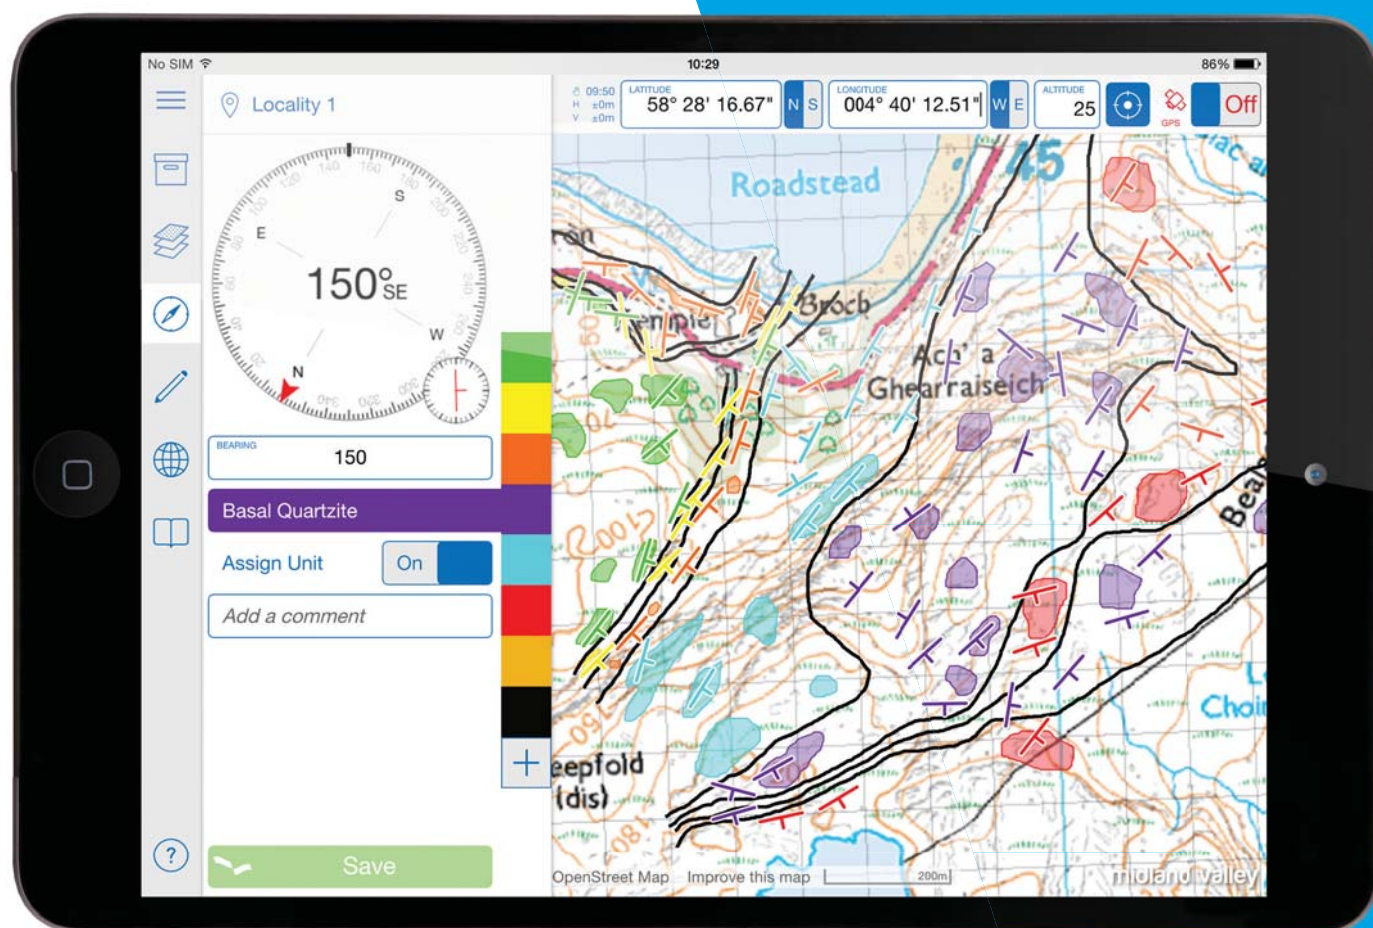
No SIM 10:29 86%

Locality 1

09:50
H ±0m
V ±0m

LATITUDE
58° 28' 16.67" N S

LONGITUDE
004° 40' 12.51" W E

ALTITUDE
25

GPS Off

S
E
150° SE
W
N

BEARING
150

Basal Quartzite

Assign Unit On

Add a comment

Save

Roadstead
Broch
Ach' a Ghearraiseich
Bea
Choi
eepfold (dis)
45

OpenStreet Map Improve this map 200m

midland valley